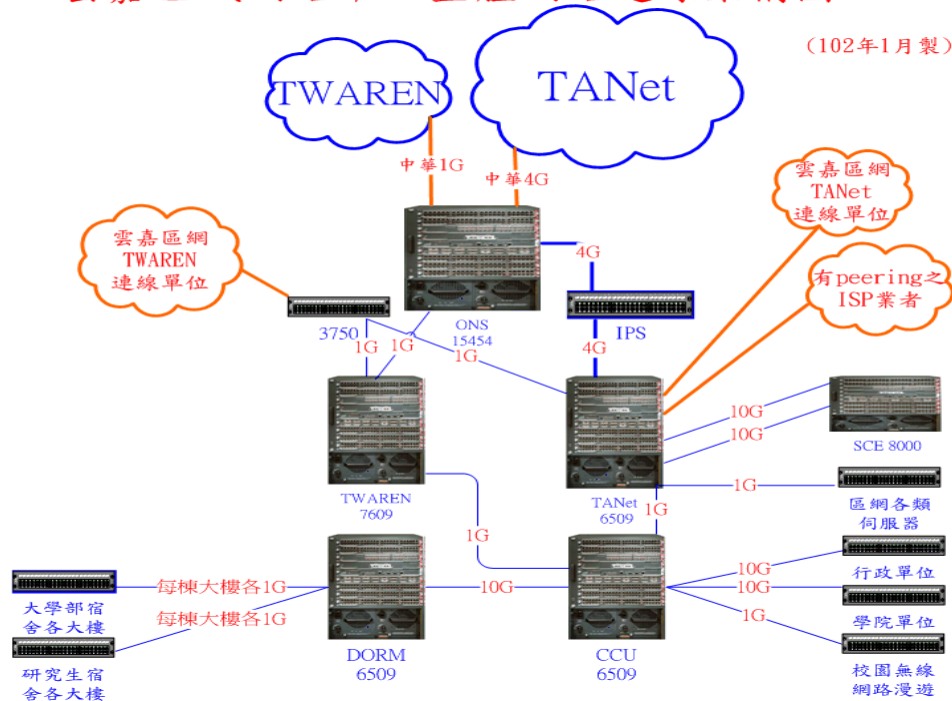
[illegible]

（102年1月製）

TWAREN

TANet

中華1G

中華4G

雲嘉區網 TANet 連線單位

雲嘉區網 TWAREN 連線單位

有peering之 ISP業者

4G

IPS

3750

ONS 15454

1G

1G

1G

4G

10G

10G

SCE 8000

TWAREN 7609

TANet 6509

1G

區網各類 伺服器

1G

1G

大學部宿 舍各大樓

每棟大樓各1G

每棟大樓各1G

研究生宿 舍各大樓

10G

DORM 6509

CCU 6509

10G

行政單位

10G

學院單位

1G

校園無線 網路漫遊